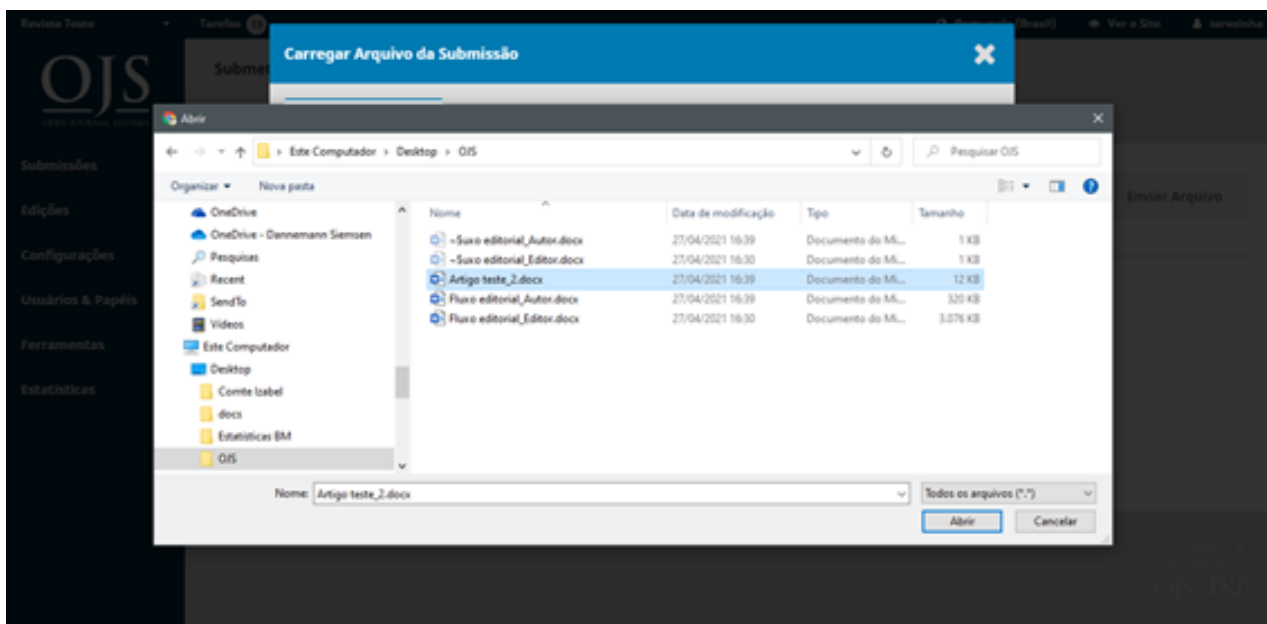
Revista Teste Tarefas 33 Português (Brasil) Ver o Site terezinha

OJS
OPEN JOURNAL SYSTEMS

Submissões
Edições
Configurações
Usuários & Papéis
Ferramentas
Estatísticas

Submet

Carregar Arquivo da Submissão

Enviar Arquivo

Abrir

Este Computador > Desktop > OJS
Pesquisar OJS

Organizar ▾ Nova pasta

OneDrive
OneDrive - Dannemann Siemsen
Pesquisas
Recent
SendTo
Vídeos
Este Computador
Desktop
Comite Izabel
docs
Estatísticas BM
OJS

| Nome | Data de modificação | Tipo | Tamanho |
|---|---|---|---|
| ~$uxo editorial_Autor.docx | 27/04/2021 16:39 | Documento do Mi... | 1 KB |
| ~$uxo editorial_Editor.docx | 27/04/2021 16:30 | Documento do Mi... | 1 KB |
| Artigo teste_2.docx | 27/04/2021 16:39 | Documento do Mi... | 12 KB |
| Fluxo editorial_Autor.docx | 27/04/2021 16:39 | Documento do Mi... | 320 KB |
| Fluxo editorial_Editor.docx | 27/04/2021 16:30 | Documento do Mi... | 3.076 KB |

Nome: Artigo teste_2.docx
Todos os arquivos (*.*)
Abrir Cancelar

OJS PKP